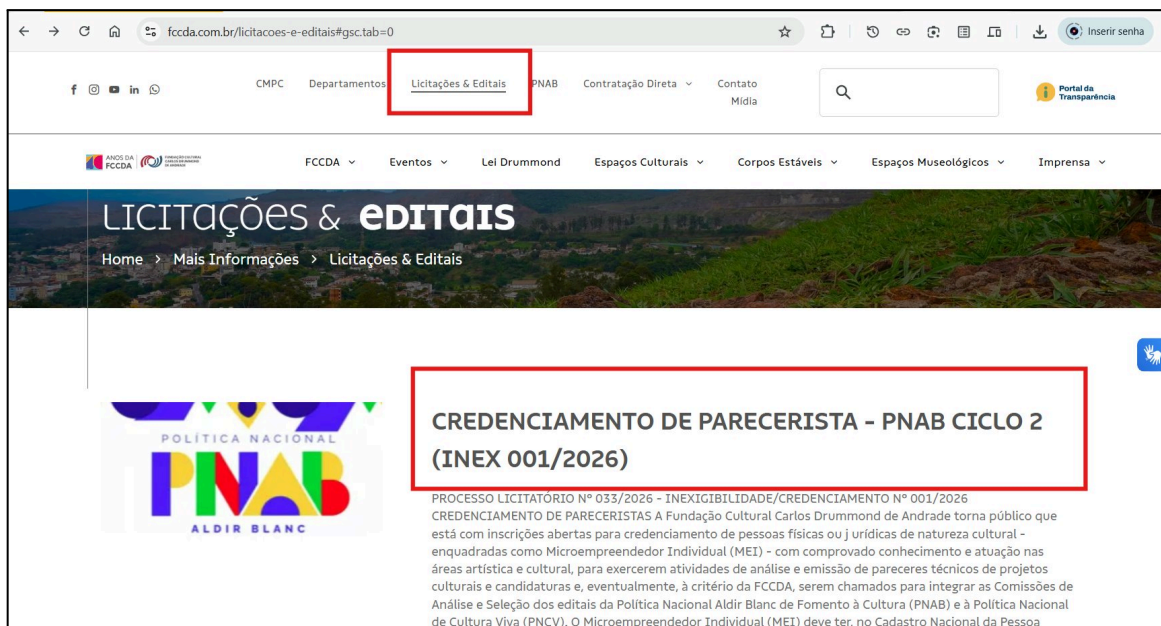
fccda.com.br/licitacoes-e-editais#gsc.tab=0

Inserir senha

CMPC Departamentos Licitações & Editais PNAB Contratação Direta Contato Mídia

Portal da Transparência

ANOS DA FCCDA

FCCDA Eventos Lei Drummond Espaços Culturais Corpos Estáveis Espaços Museológicos Imprensa

LICITAÇÕES & EDITAIS

Home > Mais Informações > Licitações & Editais

POLÍTICA NACIONAL PNAB ALDIR BLANC

CREDENCIAMENTO DE PARECERISTA - PNAB CICLO 2 (INEX 001/2026)

PROCESSO LICITATÓRIO Nº 033/2026 - INEXIGIBILIDADE/CREDENCIAMENTO Nº 001/2026 CREDENCIAMENTO DE PARECERISTAS A Fundação Cultural Carlos Drummond de Andrade torna público que está com inscrições abertas para credenciamento de pessoas físicas ou j urídicas de natureza cultural - enquadradas como Microempreendedor Individual (MEI) - com comprovado conhecimento e atuação nas áreas artística e cultural, para exercerem atividades de análise e emissão de pareceres técnicos de projetos culturais e candidaturas e, eventualmente, à critério da FCCDA, serem chamados para integrar as Comissões de Análise e Seleção dos editais da Política Nacional Aldir Blanc de Fomento à Cultura (PNAB) e à Política Nacional de Cultura Viva (PNCV). O Microempreendedor Individual (MEI) deve ter, no Cadastro Nacional da Pessoa